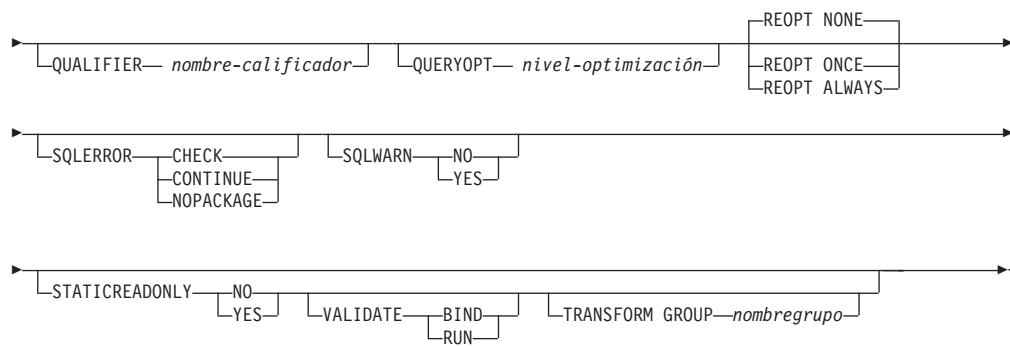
QUALIFIER nombre-calificador
QUERYOPT nivel-optimización
REOPT NONE
REOPT ONCE
REOPT ALWAYS

SQLERROR CHECK
CONTINUE
NOPACKAGE
SQLWARN NO
YES

STATICREADONLY NO
YES
VALIDATE BIND
RUN
TRANSFORM GROUP nombregrupo